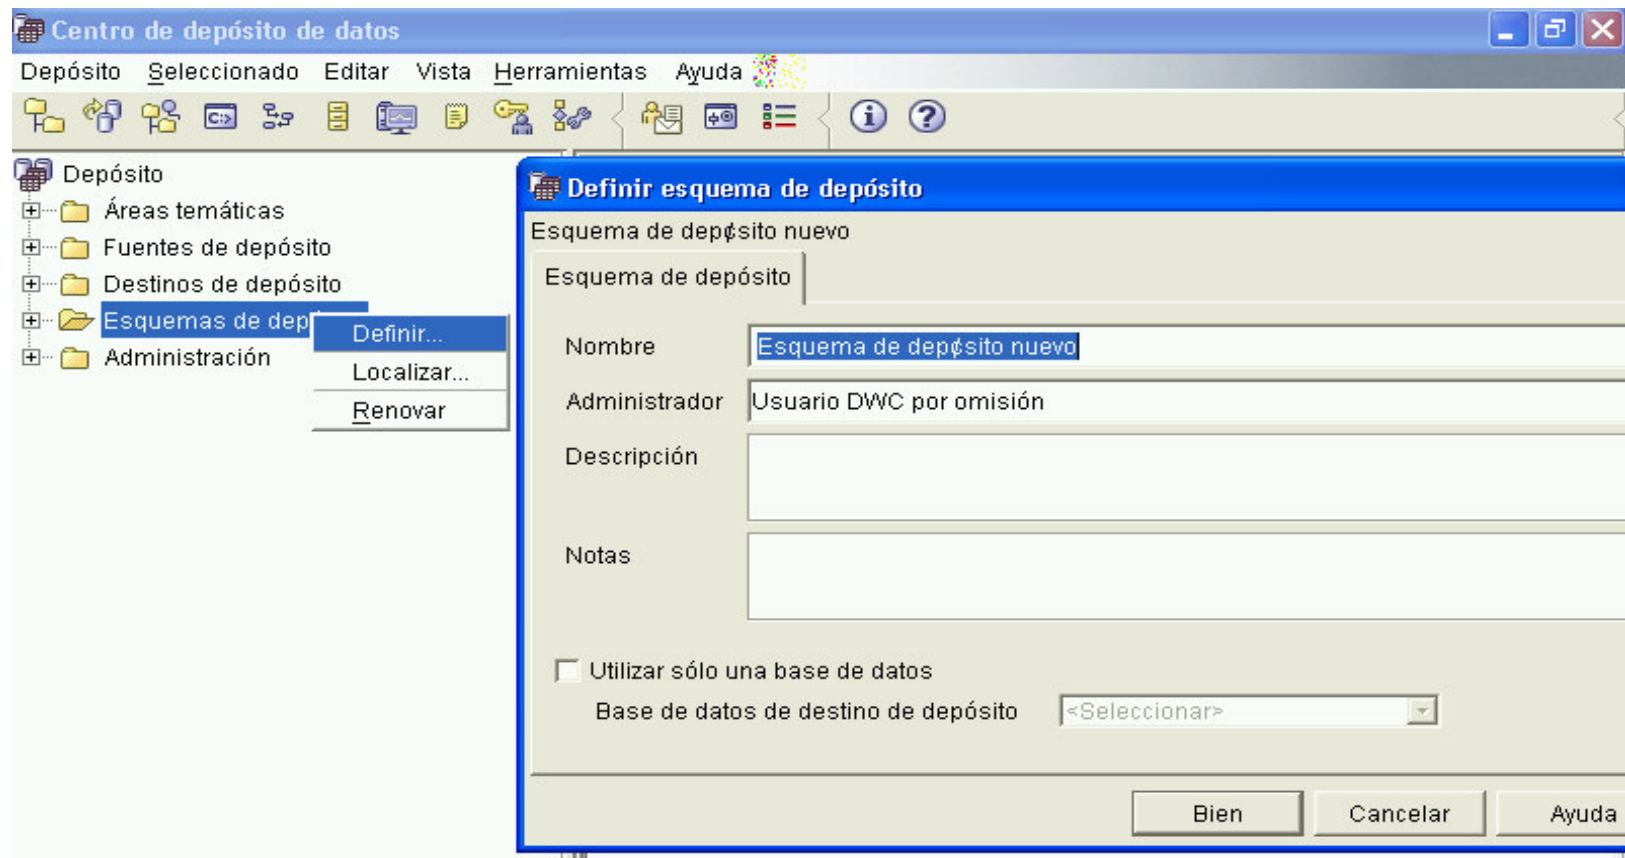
Centro de depósito de datos

Depósito Seleccionado Editar Vista Herramientas Ayuda

Depósito
Áreas temáticas
Fuentes de depósito
Destinos de depósito
Esquemas de dep
Administración

Definir...
Localizar...
Renovar

Definir esquema de depósito

Esquema de dep¢sito nuevo

Esquema de depósito

Nombre Esquema de dep¢sito nuevo
Administrador Usuario DWC por omisión
Descripción
Notas

Utilizar sólo una base de datos
Base de datos de destino de depósito <Seleccionar>

Bien Cancelar Ayuda